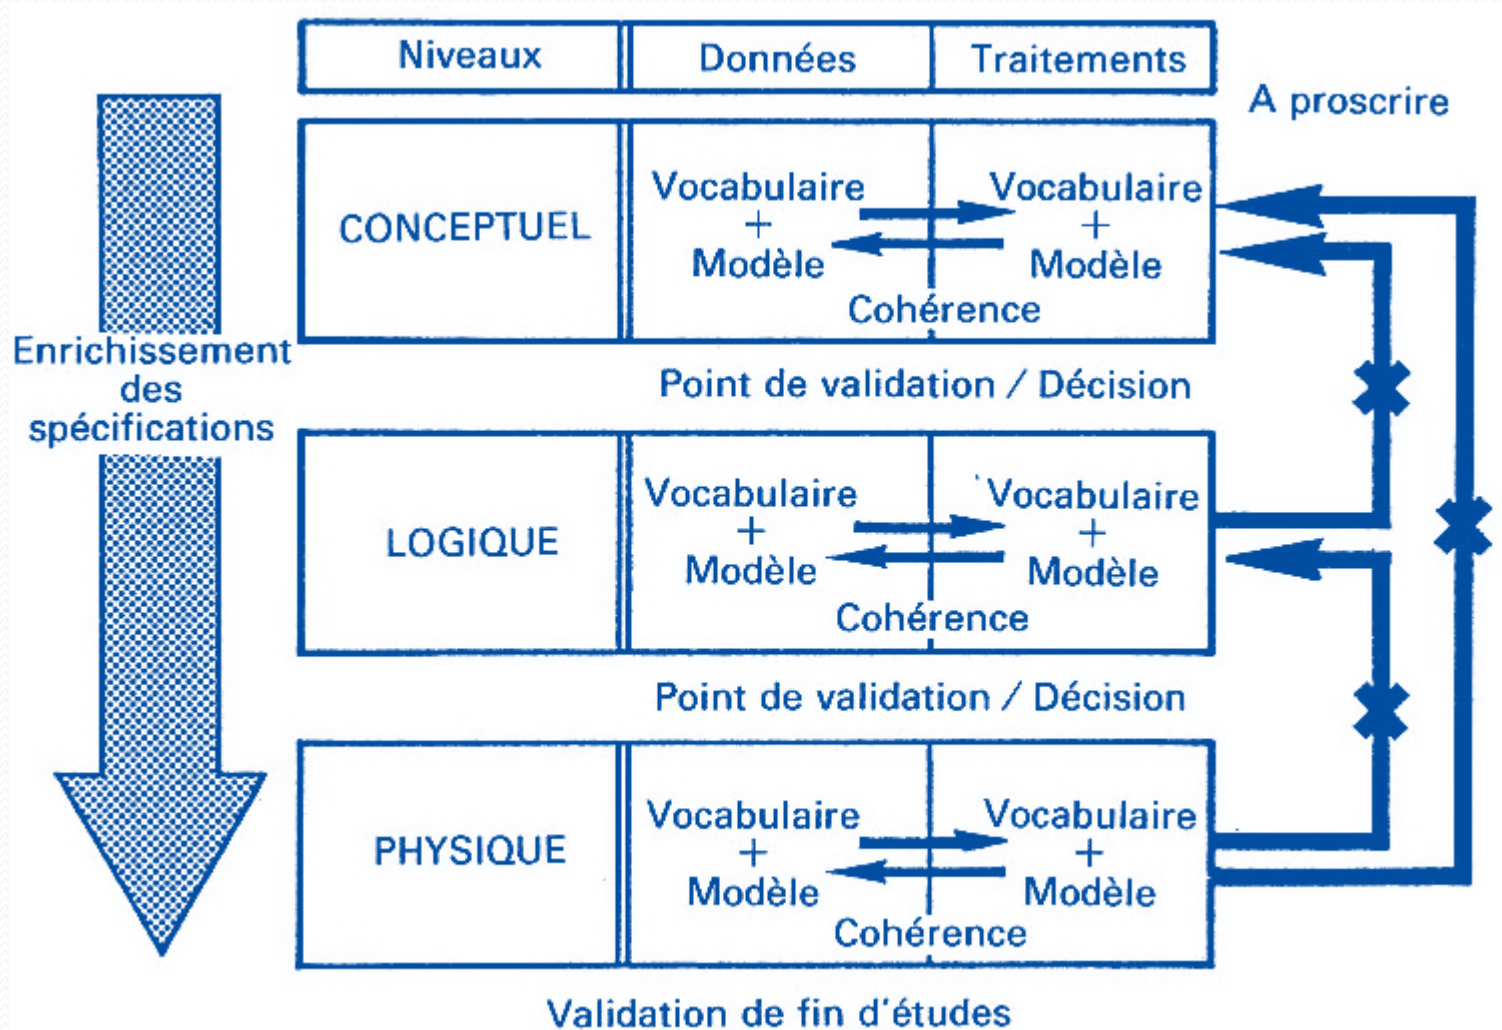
| Niveaux | Données | Traitements |
|---|---|---|
| CONCEPTUEL | Vocabulaire + Modèle | Vocabulaire + Modèle |

A proscrire

Enrichissement des spécifications

Cohérence

Point de validation / Décision

| LOGIQUE | Vocabulaire + Modèle | Vocabulaire + Modèle |
|---|---|---|

Cohérence

Point de validation / Décision

| PHYSIQUE | Vocabulaire + Modèle | Vocabulaire + Modèle |
|---|---|---|

Cohérence

Validation de fin d'études